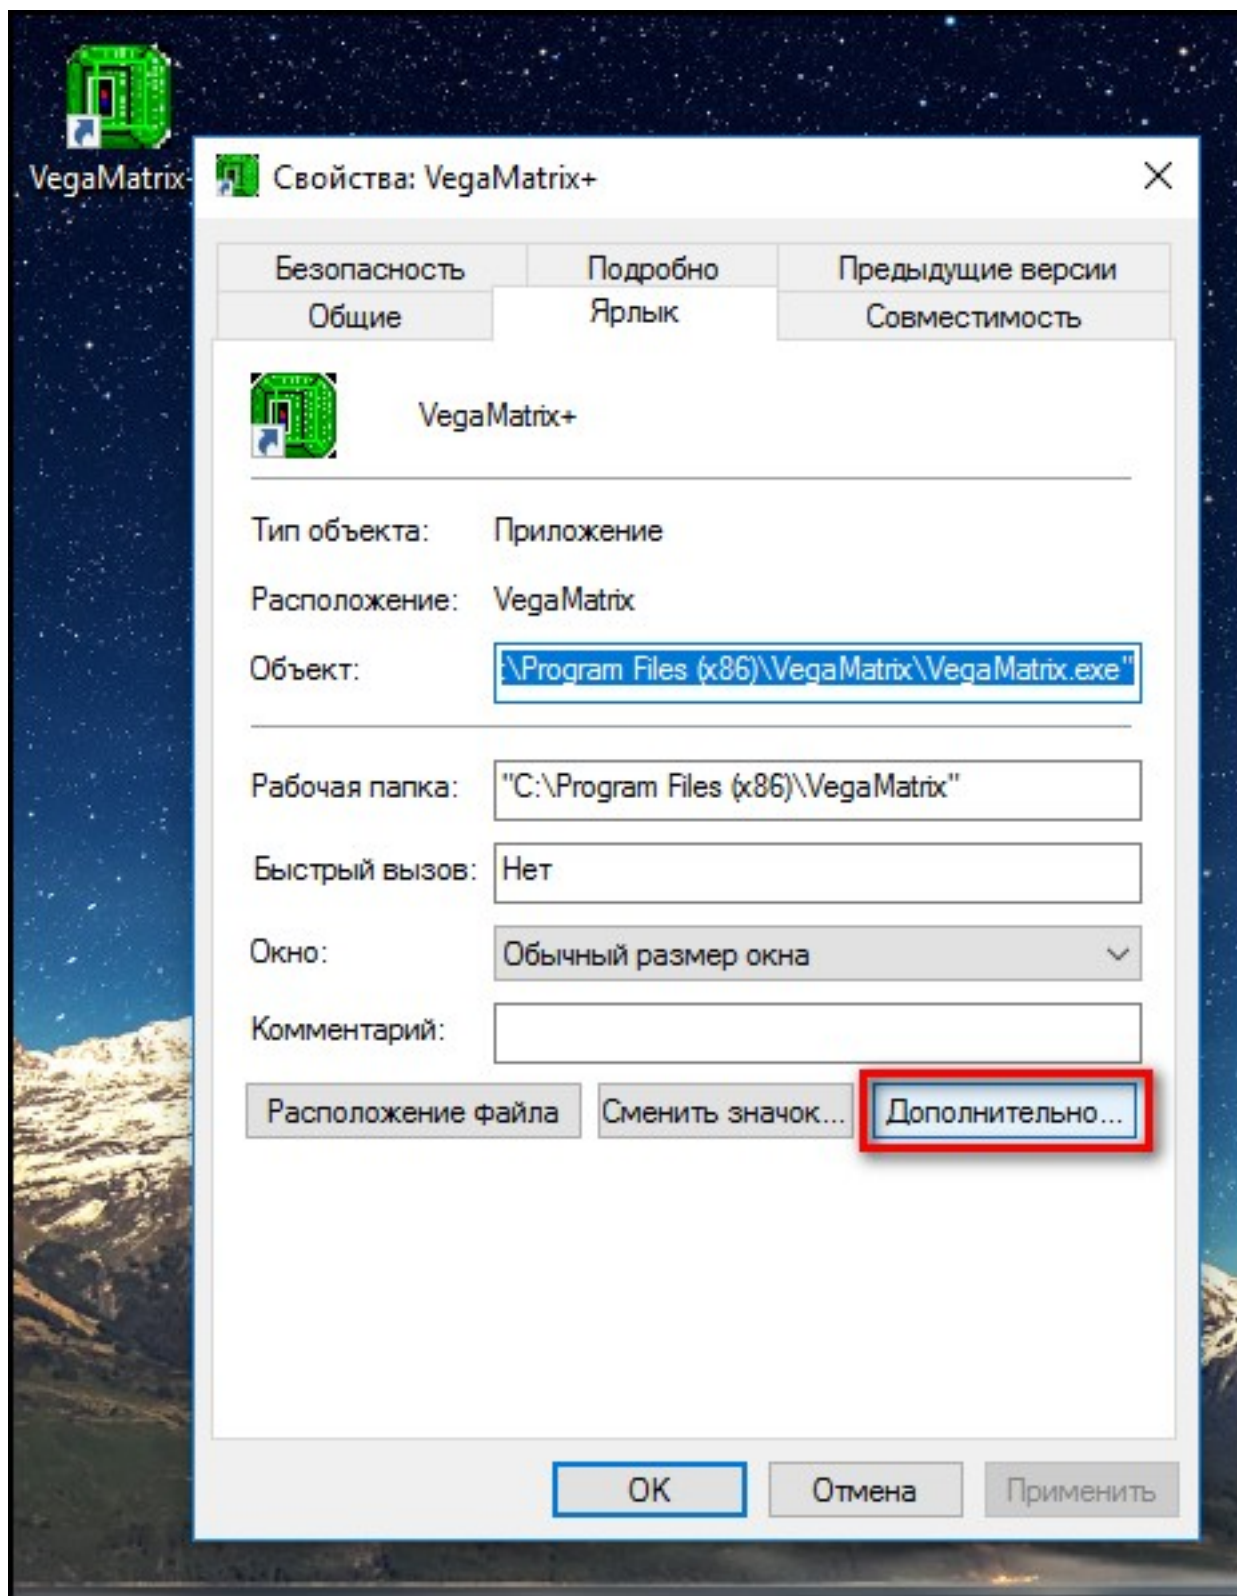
VegaMatrix

Свойства: VegaMatrix+

Безопасность | Подробно | Предыдущие версии
Общие | Ярлык | Совместимость

VegaMatrix+

Тип объекта: Приложение

Расположение: VegaMatrix

Объект: :\Program Files (x86)\VegaMatrix\VegaMatrix.exe"

Рабочая папка: "C:\Program Files (x86)\VegaMatrix"

Быстрый вызов: Нет

Окно: Обычный размер окна

Комментарий:

Расположение файла
Сменить значок...
Дополнительно...

OK
Отмена
Применить